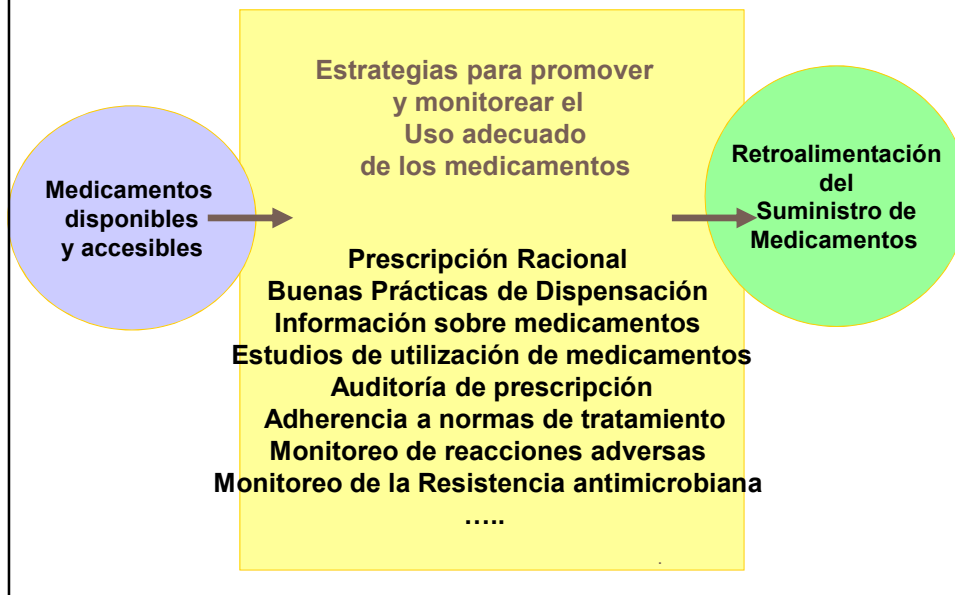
Medicamentos disponibles y accesibles

Estrategias para promover y monitorear el Uso adecuado de los medicamentos

Prescripción Racional
Buenas Prácticas de Dispensación
Información sobre medicamentos
Estudios de utilización de medicamentos
Auditoría de prescripción
Adherencia a normas de tratamiento
Monitoreo de reacciones adversas
Monitoreo de la Resistencia antimicrobiana
…..

Retroalimentación del Suministro de Medicamentos